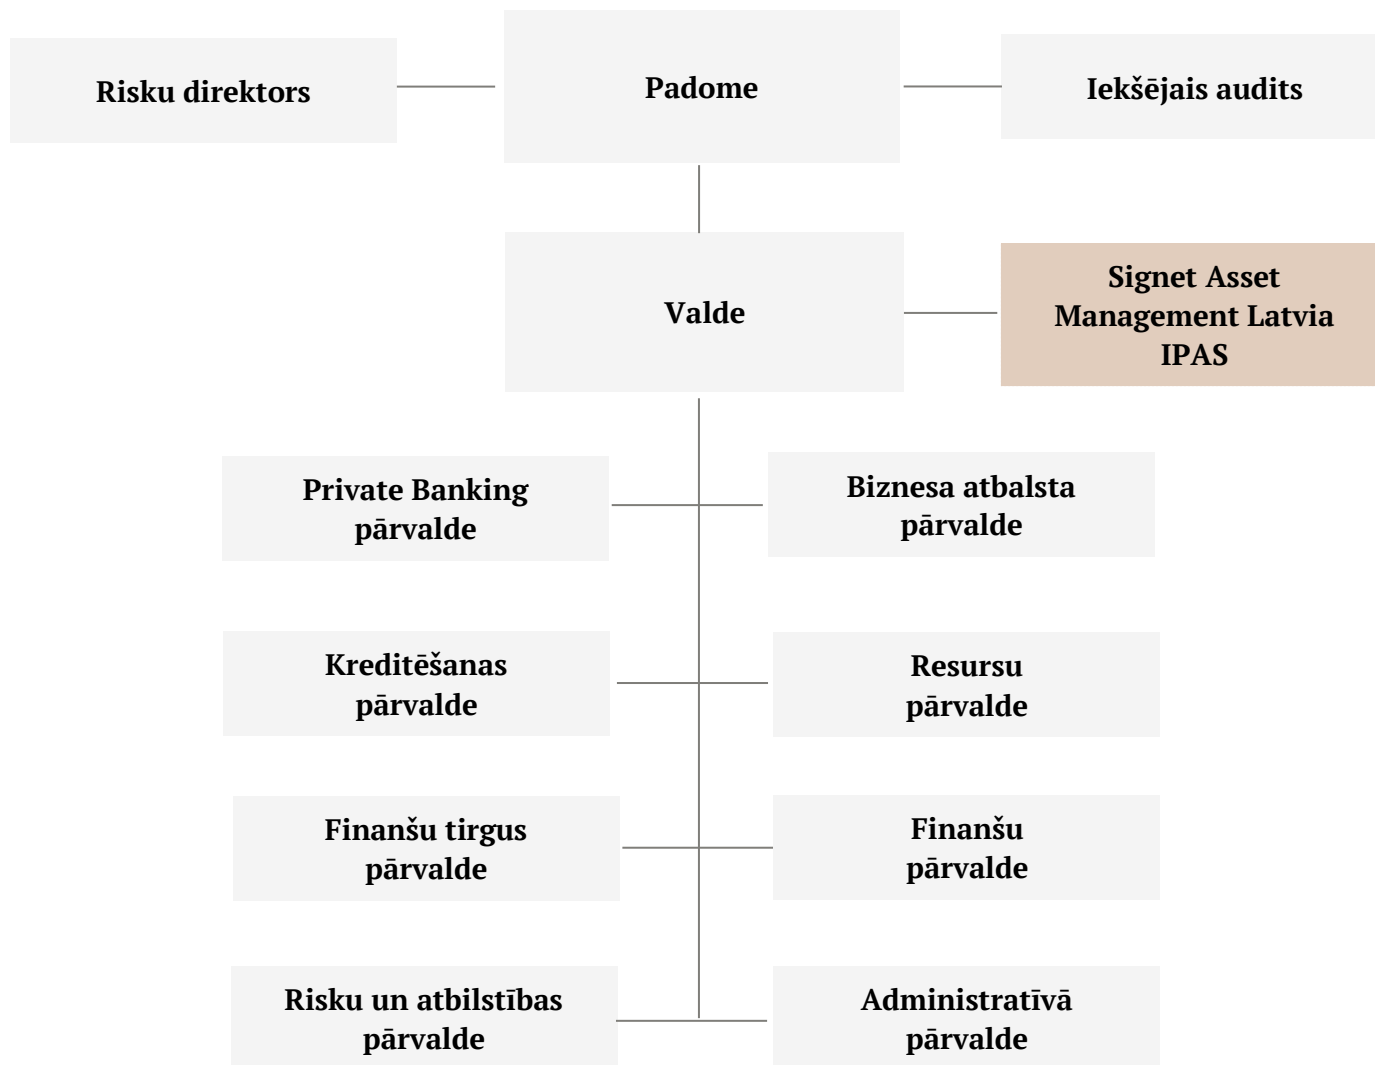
Risku direktors

Padome

Iekšējais audits

Valde

Signet Asset Management Latvia IPAS

Private Banking pārvalde

Biznesa atbalsta pārvalde

Kreditēšanas pārvalde

Resursu pārvalde

Finanšu tirgus pārvalde

Finanšu pārvalde

Risku un atbilstības pārvalde

Administratīvā pārvalde